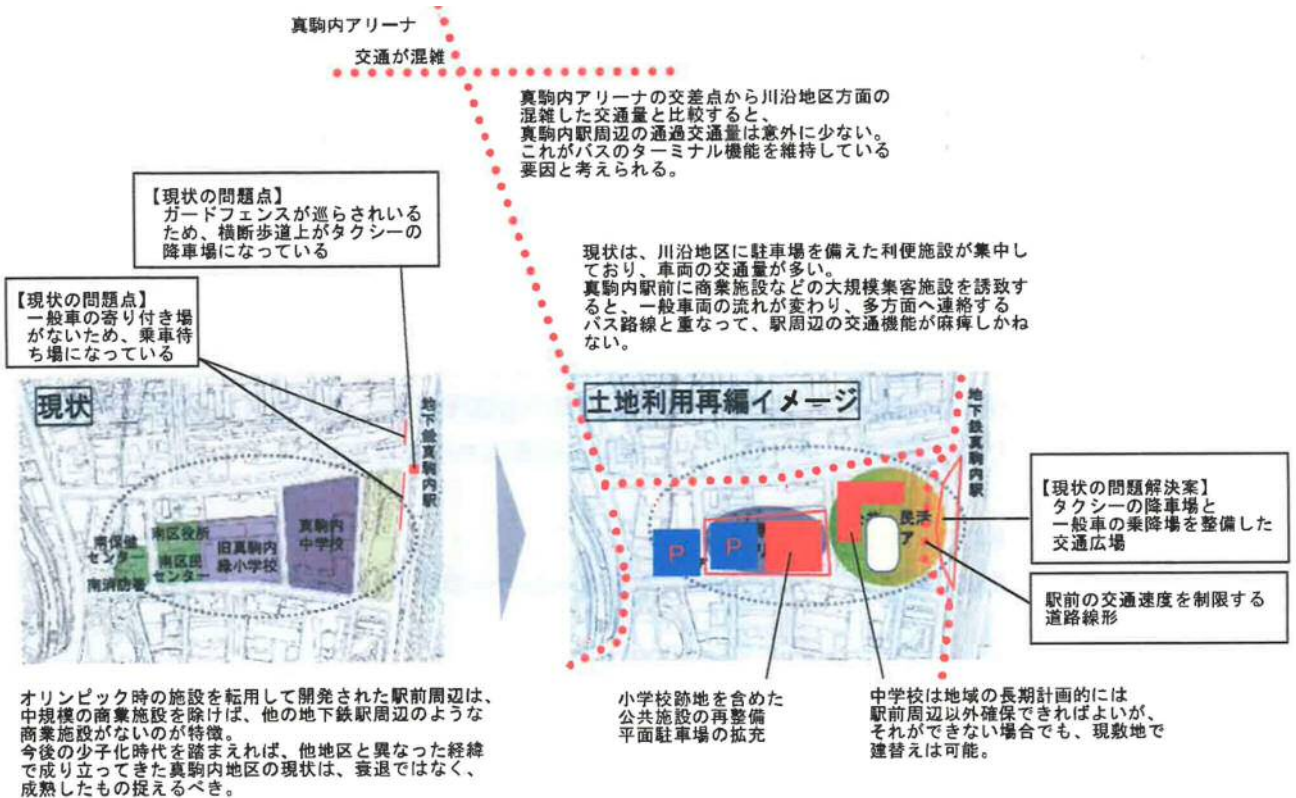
真駒内アリーナ

交通が混雑

真駒内アリーナの交差点から川沿地区方面の混雑した交通量と比較すると、真駒内駅周辺の通過交通量は意外に少ない。これがバスのターミナル機能を維持している要因と考えられる。

【現状の問題点】
ガードフェンスが巡らされいるため、横断歩道上がタクシーの降車場になっている

【現状の問題点】
一般車の寄り付き場がないため、乗車待ち場になっている

現状は、川沿地区に駐車場を備えた利便施設が集中しており、車両の交通量が多い。
真駒内駅前に商業施設などの大規模集客施設を誘致すると、一般車両の流れが変わり、多方面へ連絡するバス路線と重なって、駅周辺の交通機能が麻痺しかねない。

現状

地下鉄真駒内駅

南保健センター

南消防署

南区役所

南区民センター

旧真駒内緑小学校

真駒内中学校

土地利用再編イメージ

地下鉄真駒内駅

P

P

民活

ア

【現状の問題解決案】
タクシーの降車場と一般車の乗降場を整備した交通広場

駅前の交通速度を制限する道路線形

オリンピック時の施設を転用して開発された駅前周辺は、中規模の商業施設を除けば、他の地下鉄駅周辺のような商業施設がないのが特徴。
今後の少子化時代を踏まえれば、他地区と異なった経緯で成り立ってきた真駒内地区の現状は、衰退ではなく、成熟したもの捉えるべき。

小学校跡地を含めた公共施設の再整備
平面駐車場の拡充

中学校は地域の長期計画的には駅前周辺以外確保できればよいが、それができない場合でも、現敷地で建替えは可能。